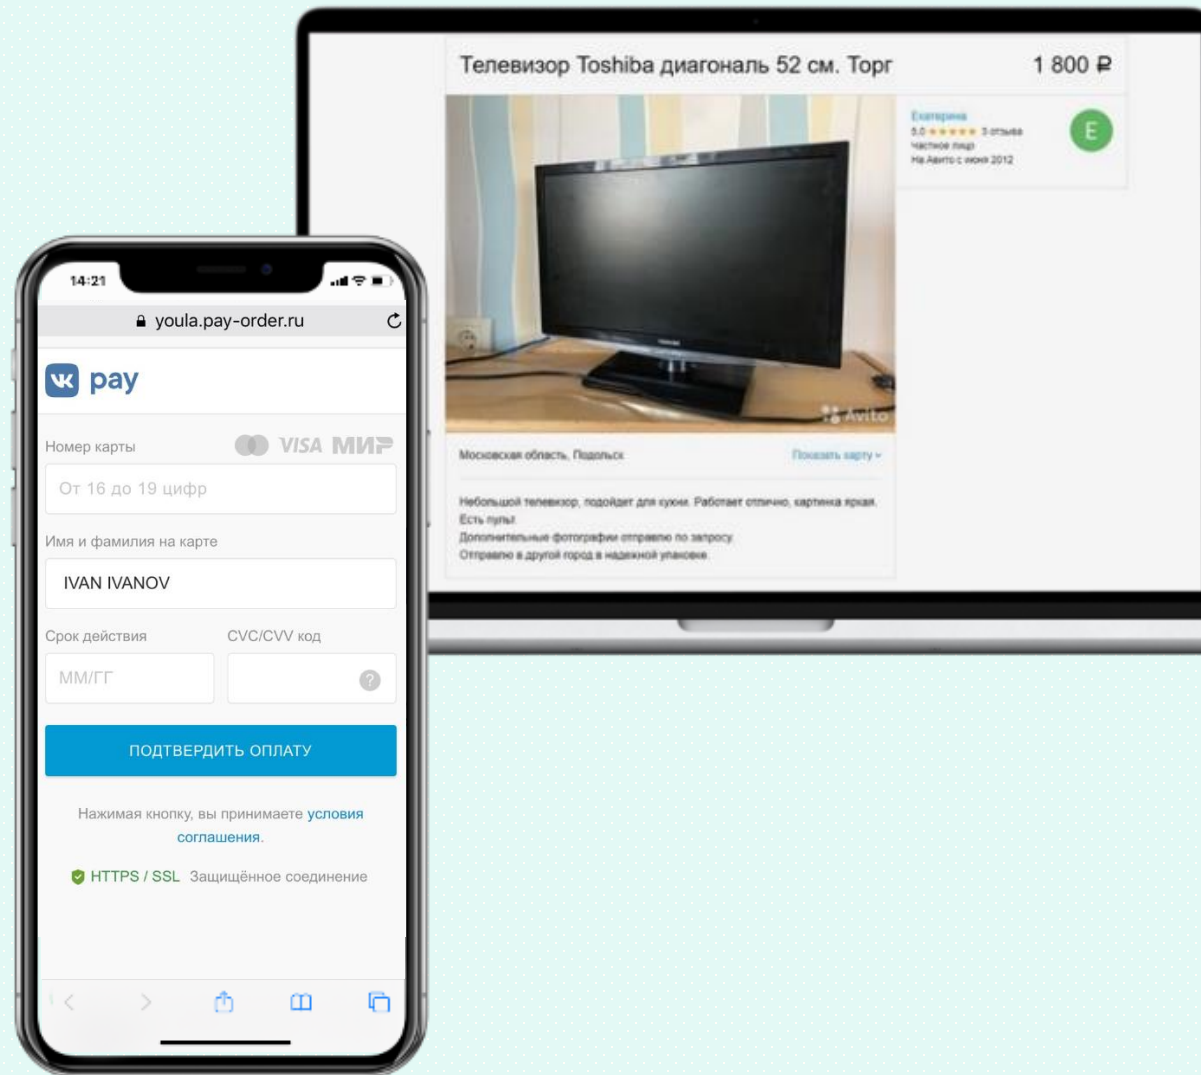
Телевизор Toshiba диагональ 52 см. Торг

1 800 ₽

Екатерина
5.0 ★★★★★ 3 отзыва
Частное лицо
На Авито с июня 2012

E

Avito

Московская область, Подольск

Показать карту

Небольшой телевизор, подойдет для кухни. Работает отлично, картинка яркая.
Есть пульт.
Дополнительные фотографии отправлю по запросу.
Отправлю в другой город в надежной упаковке.

14:21

youla.pay-order.ru

pay

Номер карты

VISA МИР

От 16 до 19 цифр

Имя и фамилия на карте

IVAN IVANOV

Срок действия

CVC/CVV код

ММ/ГГ

ПОДТВЕРДИТЬ ОПЛАТУ

Нажимая кнопку, вы принимаете условия соглашения.

HTTPS / SSL Защищённое соединение